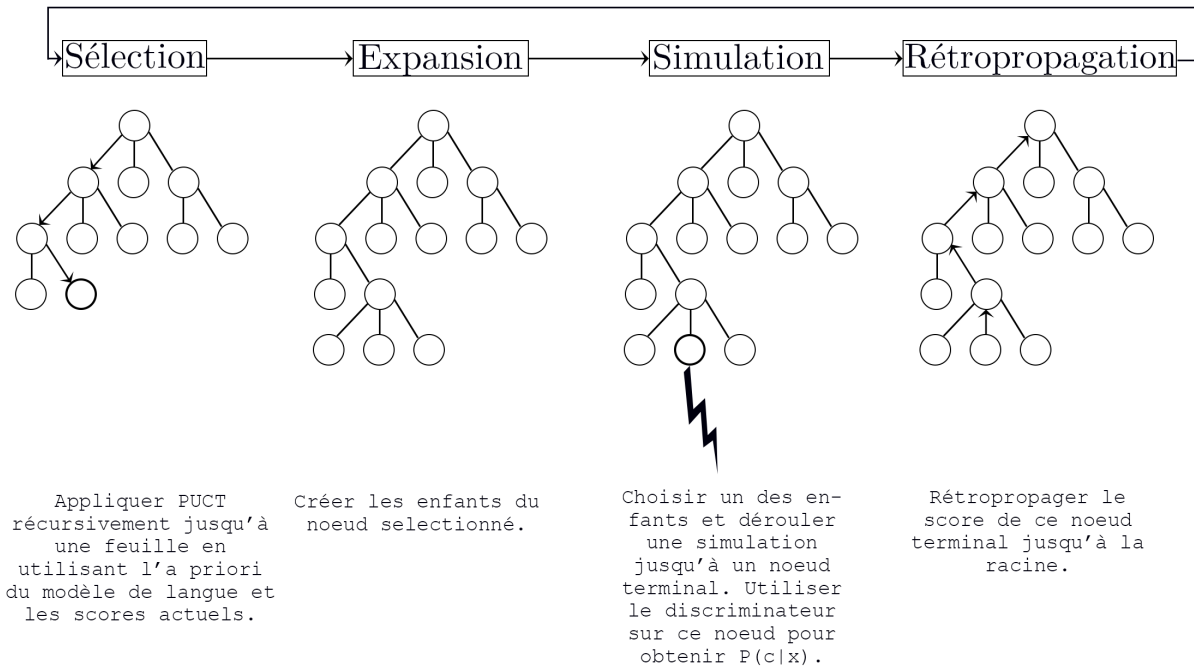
Sélection

Expansion

Simulation

Rétropropagation

Appliquer PUCT récursivement jusqu'à une feuille en utilisant l'a priori du modèle de langue et les scores actuels.

Créer les enfants du noeud selectionné.

Choisir un des enfants et dérouler une simulation jusqu'à un noeud terminal. Utiliser le discriminateur sur ce noeud pour obtenir P(c|x).

Rétropropager le score de ce noeud terminal jusqu'à la racine.